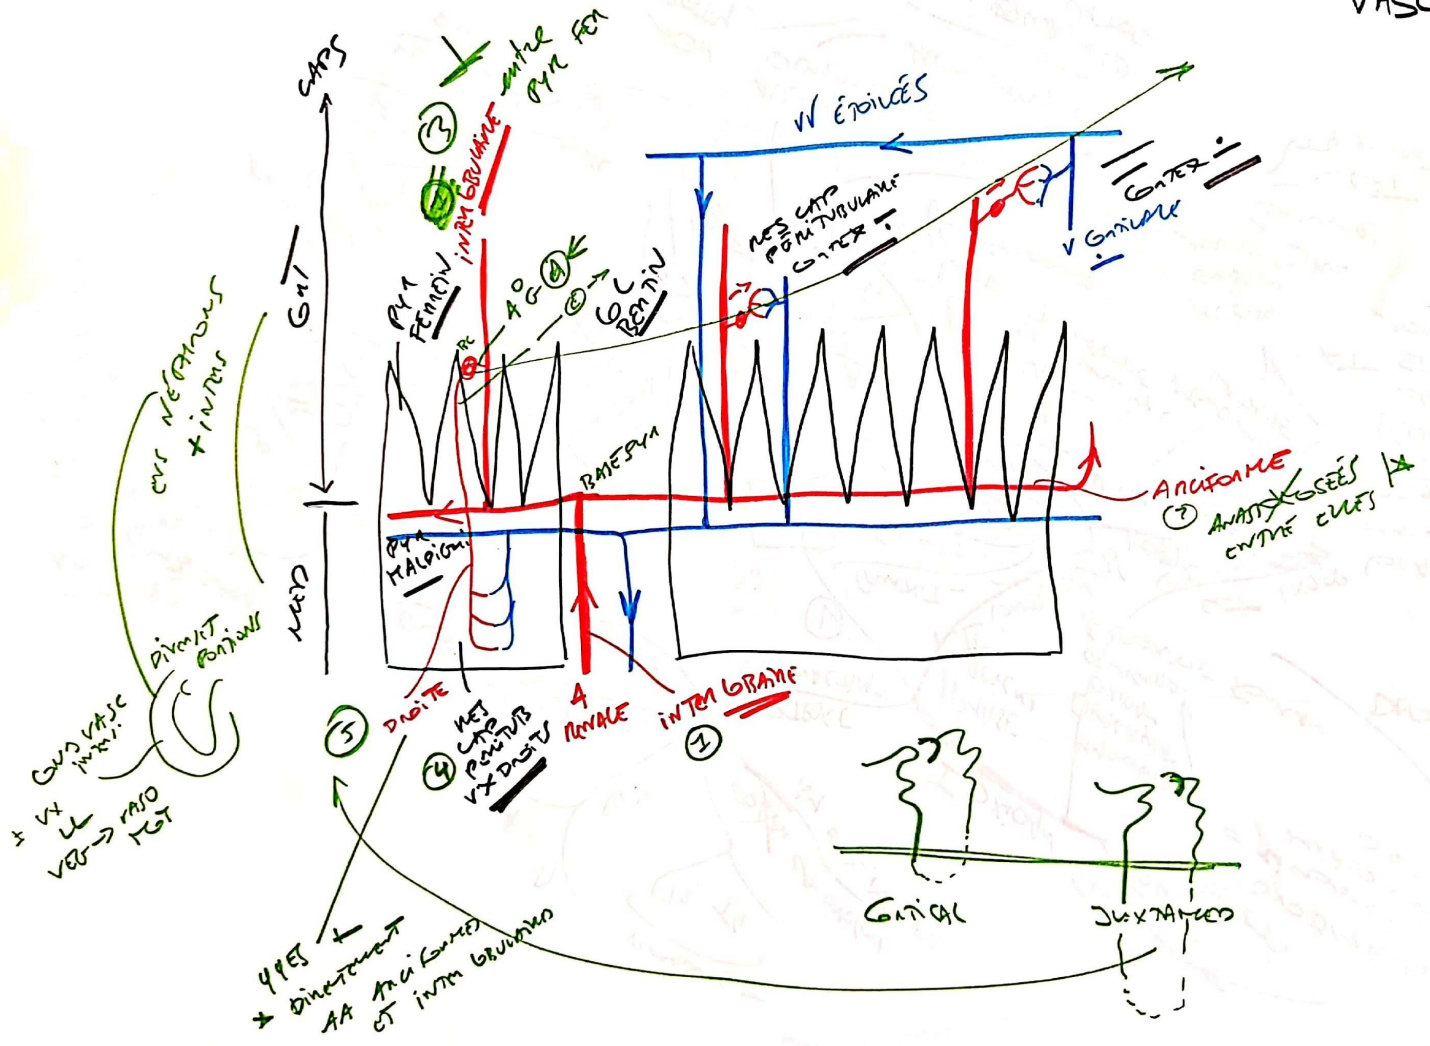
VASC

CAPS

CORT

MED

PYR FERREIN

③ INTERLOBULAIRE entre pyr fer

② A° C ④ ⑥ C BERTIN

VV ÉTOILÉES

RES CAP PÉRITUBULAIRE CORTEX

CORTEX

V CORTICALE

BASE PYR

PYR MALPIGHI

ARCIFORME ⑦ ANASTOMOSÉES entre elles

cvs NÉPHRONS + INTERS

DIVERSIT PORTIONS

GDS VASC INTERT + VX VEG → VASO MOT

⑤ DROITE

④ RES CAP PÉRITUB VX DROITS

RÉNALE

INTERLOBAIRE ①

CORTICAL

JUXTAMED

99ES + DIRECTEMENT AA ARCIFORMES ET INTERLOBULAIRES